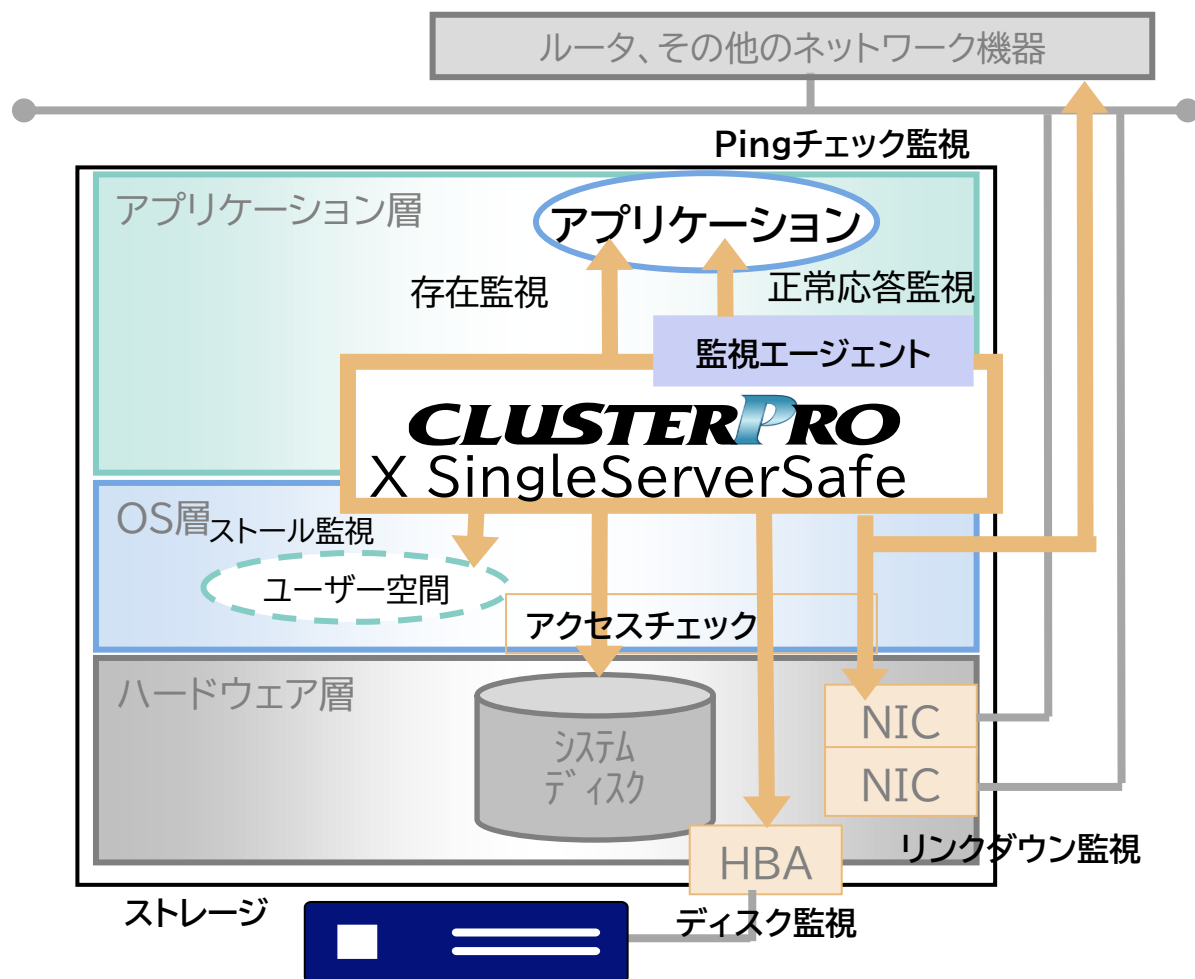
ルータ、その他のネットワーク機器

Pingチェック監視

アプリケーション層

アプリケーション

存在監視

正常応答監視

監視エージェント

CLUSTERPRO
X SingleServerSafe

OS層

ストール監視

ユーザー空間

アクセスチェック

ハードウェア層

システム
ディスク

NIC

NIC

HBA

リンクダウン監視

ストレージ

ディスク監視